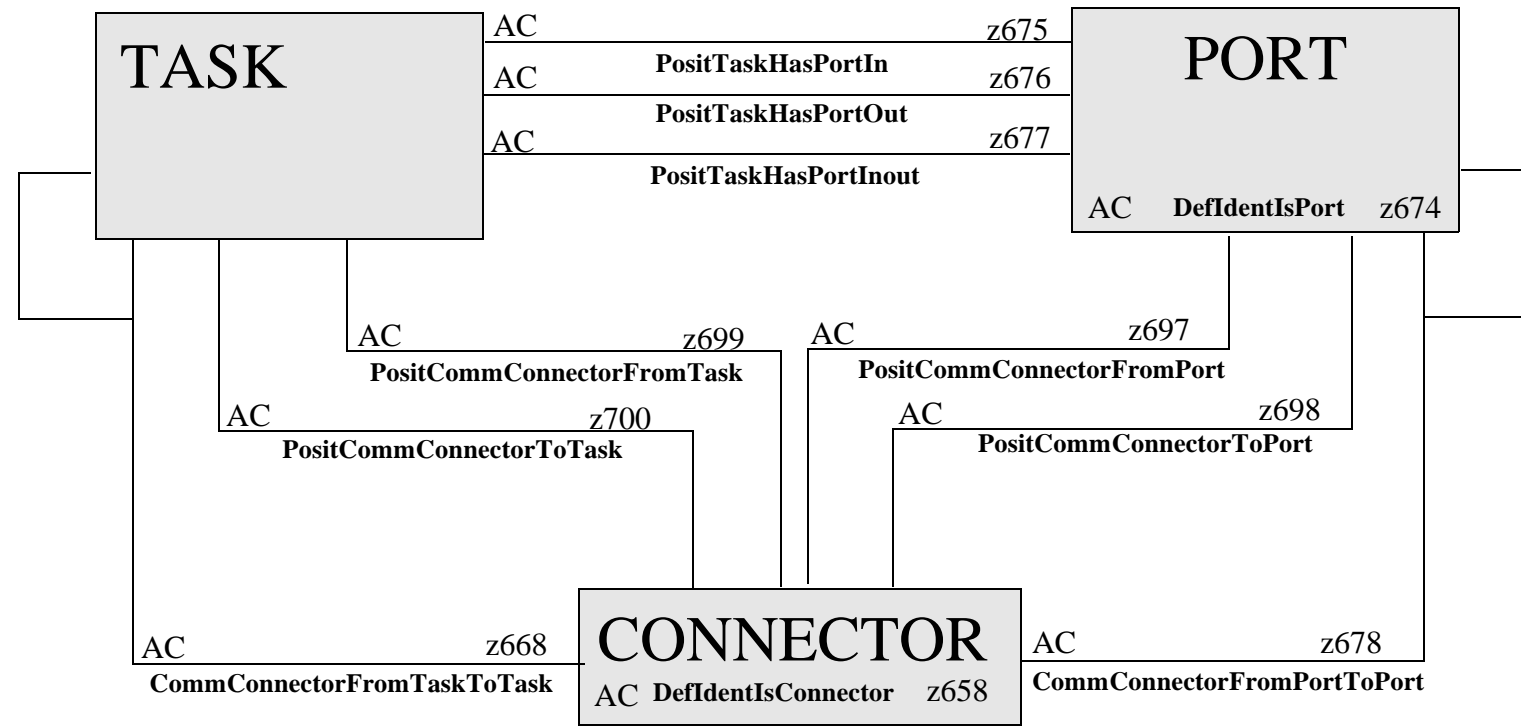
TASK

AC
z675
PositTaskHasPortIn
AC
z676
PositTaskHasPortOut
AC
z677
PositTaskHasPortInout

PORT

AC DefIdentIsPort z674

AC
z699
PositCommConnectorFromTask

AC
z697
PositCommConnectorFromPort

AC
z700
PositCommConnectorToTask

AC
z698
PositCommConnectorToPort

AC
z668
CommConnectorFromTaskToTask

CONNECTOR

AC DefIdentIsConnector z658

AC
z678
CommConnectorFromPortToPort